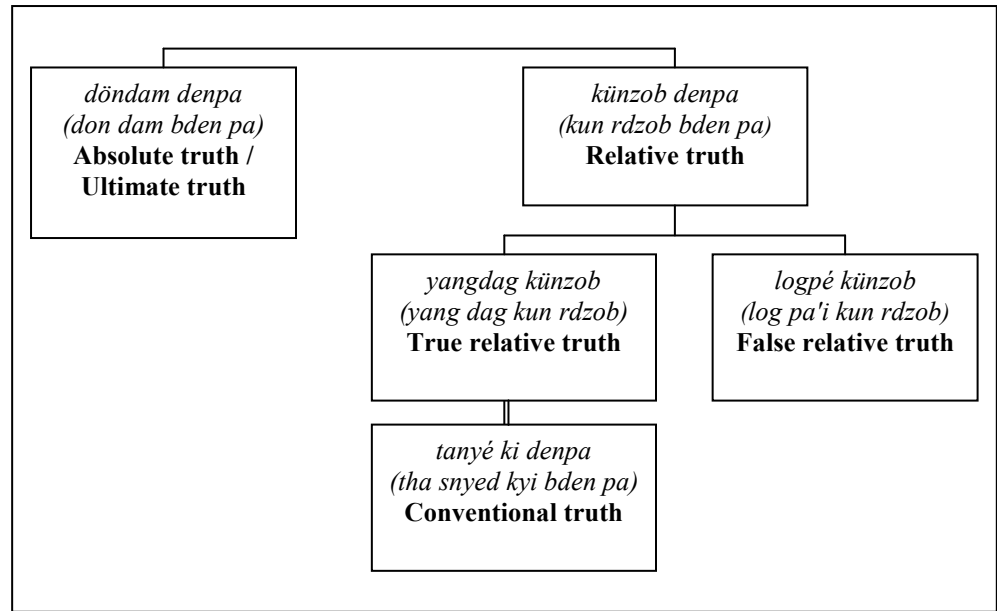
döndam denpa
(don dam bden pa)
Absolute truth / Ultimate truth

künzob denpa
(kun rdzob bden pa)
Relative truth

yangdag künzob
(yang dag kun rdzob)
True relative truth

logpé künzob
(log pa'i kun rdzob)
False relative truth

tanyé ki denpa
(tha snyed kyi bden pa)
Conventional truth